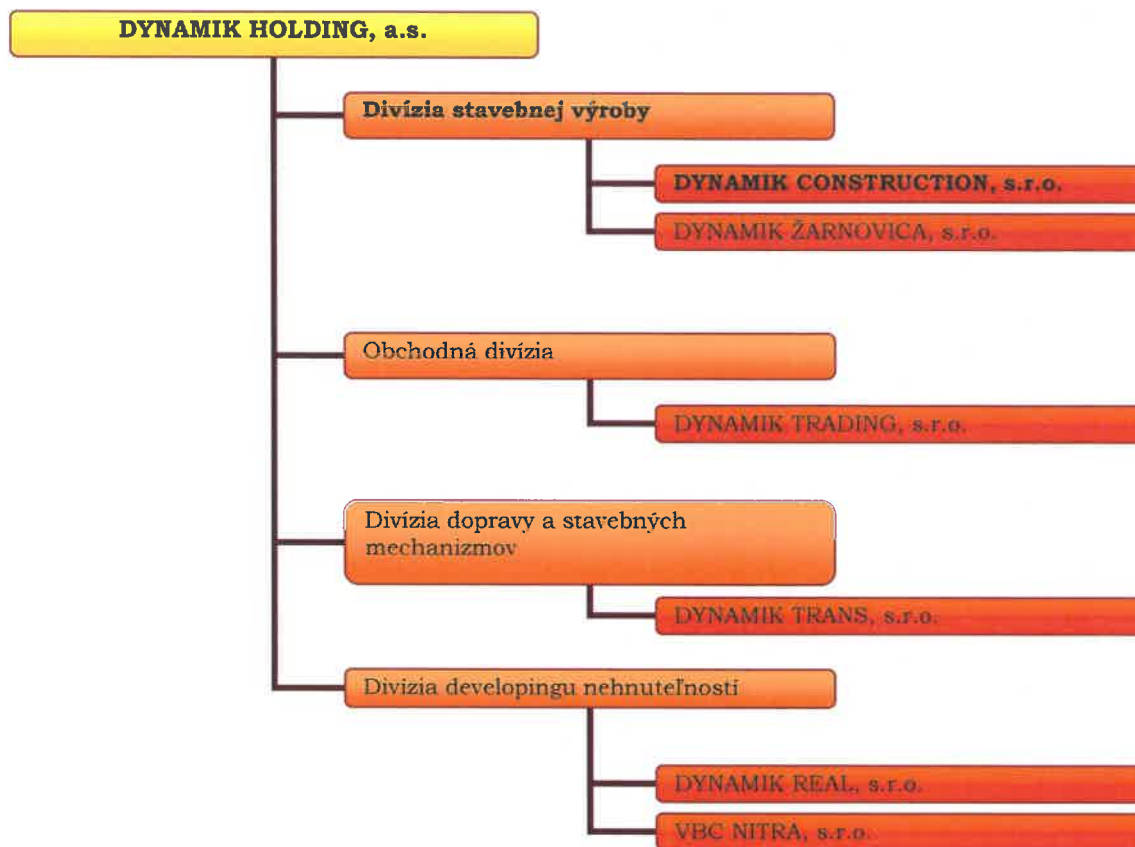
DYNAMIK HOLDING, a.s.

Divízia stavebnej výroby

DYNAMIK CONSTRUCTION, s.r.o.

DYNAMIK ŽARNOVICA, s.r.o.

Obchodná divízia

DYNAMIK TRADING, s.r.o.

Divízia dopravy a stavebných mechanizmov

DYNAMIK TRANS, s.r.o.

Divízia developingu nehnuteľností

DYNAMIK REAL, s.r.o.

VBC NITRA, s.r.o.